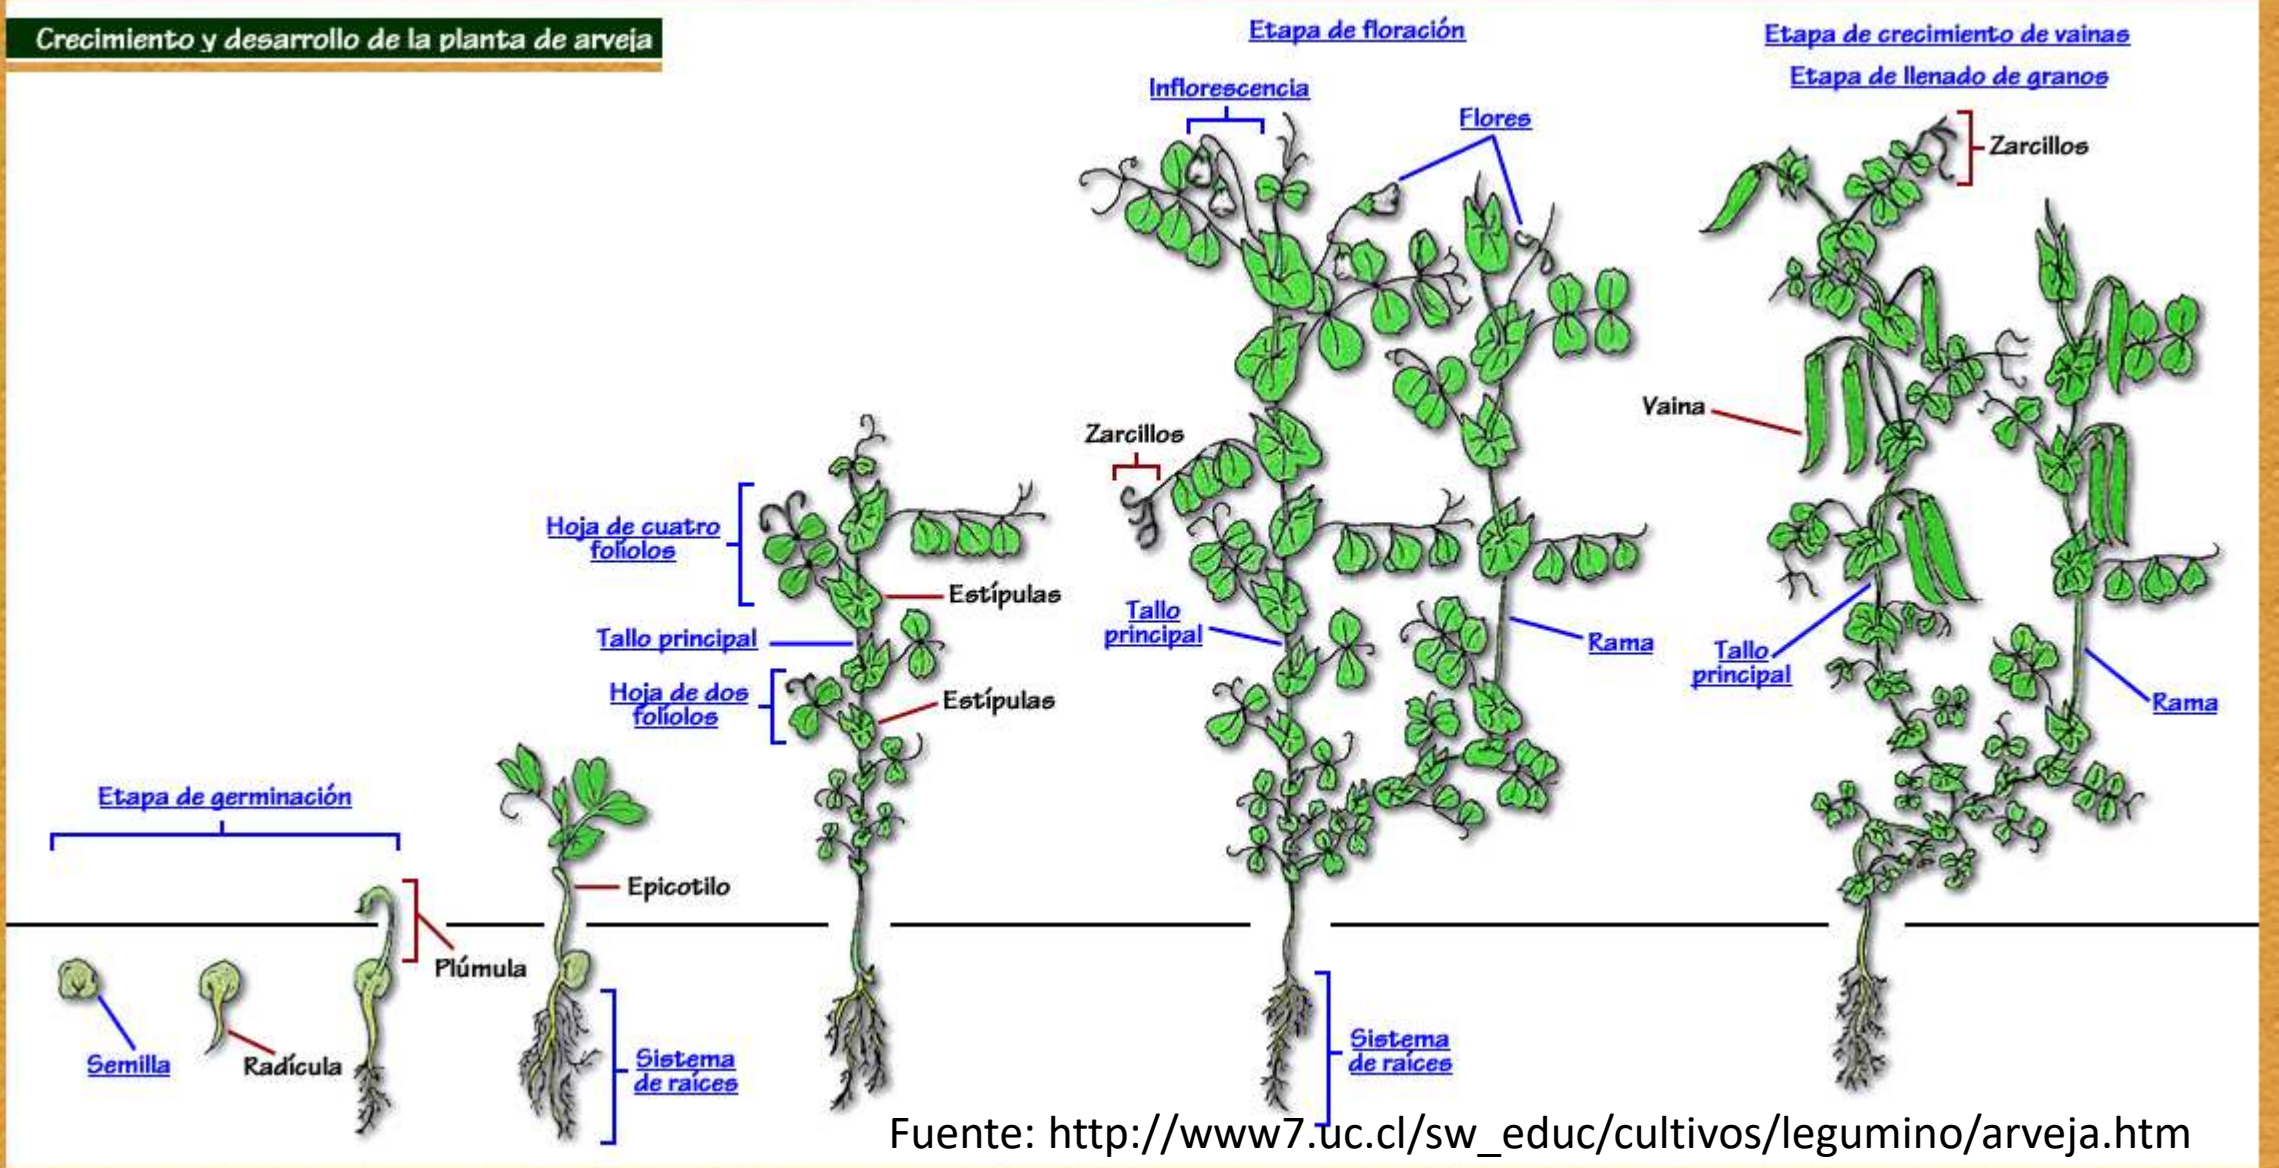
Crecimiento y desarrollo de la planta de arveja

Etapa de floración

Etapa de crecimiento de vainas

Etapa de llenado de granos

Inflorescencia

Flores

Zarcillos

Vaina

Zarcillos

Hoja de cuatro foliolos

Estípulas

Tallo principal

Tallo principal

Rama

Tallo principal

Rama

Hoja de dos foliolos

Estípulas

Etapa de germinación

Epicotilo

Plúmula

Semilla

Radícula

Sistema de raíces

Sistema de raíces

Fuente: http://www7.uc.cl/sw_educ/cultivos/legumino/arveja.htm